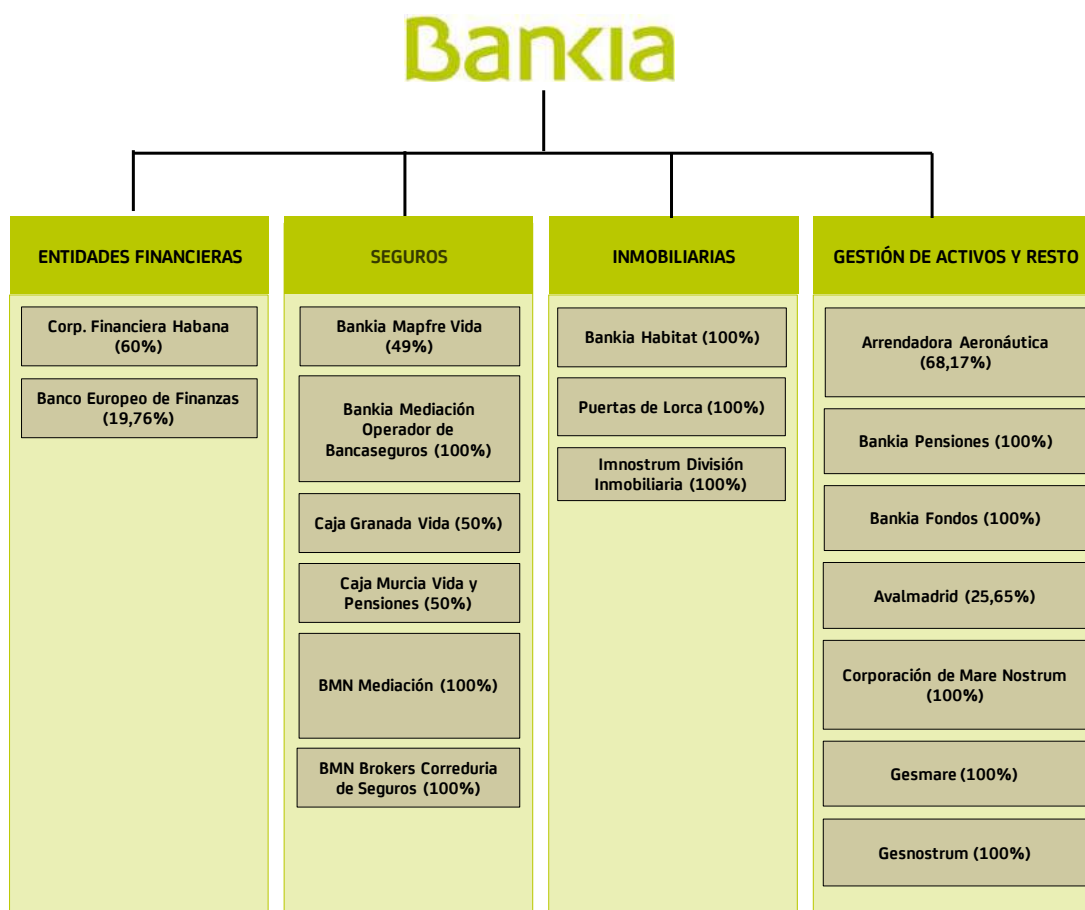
Bankia

ENTIDADES FINANCIERAS

Corp. Financiera Habana (60%)

Banco Europeo de Finanzas (19,76%)

SEGUROS

Bankia Mapfre Vida (49%)

Bankia Mediación Operador de Bancaseguros (100%)

Caja Granada Vida (50%)

Caja Murcia Vida y Pensiones (50%)

BMN Mediación (100%)

BMN Brokers Correduria de Seguros (100%)

INMOBILIARIAS

Bankia Habitat (100%)

Puertas de Lorca (100%)

Imnostrum División Inmobiliaria (100%)

GESTIÓN DE ACTIVOS Y RESTO

Arrendadora Aeronáutica (68,17%)

Bankia Pensiones (100%)

Bankia Fondos (100%)

Avalmadrid (25,65%)

Corporación de Mare Nostrum (100%)

Gesmare (100%)

Gesnostrum (100%)